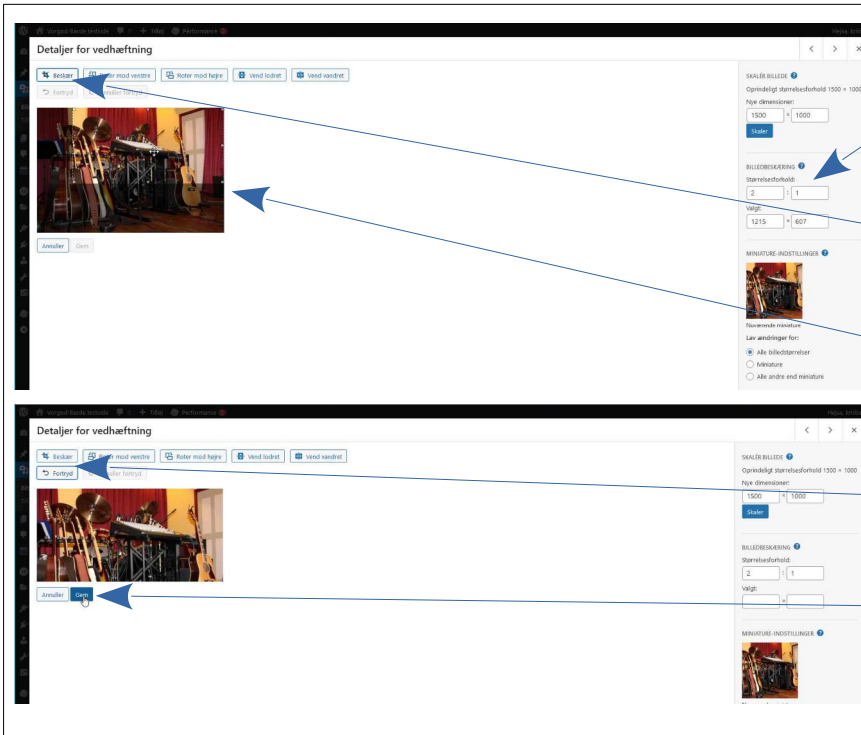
Vorgod-Barde testside Tilføj Performance

Detaljer for vedhæftning

Beskær Roter mod venstre Roter mod højre Vend lodret Vend vandret

Fortryd Gendan fortryd

Annuller Gem

SKALÉR BILLEDE
Oprindeligt størrelsesforhold 1500 × 1000
Nye dimensioner:
1500 × 1000
Skaler

BILLEDBESKÆRING
Størrelsesforhold:
2 : 1
Valgt:
1215 × 607

MINIATURE-INDSTILLINGER
Nuværende miniature
Lav ændringer for:
Alle billedstørrelser
Miniature
Alle andre end miniature

Vorgod-Barde testside Tilføj Performance

Detaljer for vedhæftning

Beskær Roter mod venstre Roter mod højre Vend lodret Vend vandret

Fortryd Gendan fortryd

Annuller Gem

SKALÉR BILLEDE
Oprindeligt størrelsesforhold 1500 × 1000
Nye dimensioner:
1500 × 1000
Skaler

BILLEDBESKÆRING
Størrelsesforhold:
2 : 1
Valgt:
×

MINIATURE-INDSTILLINGER